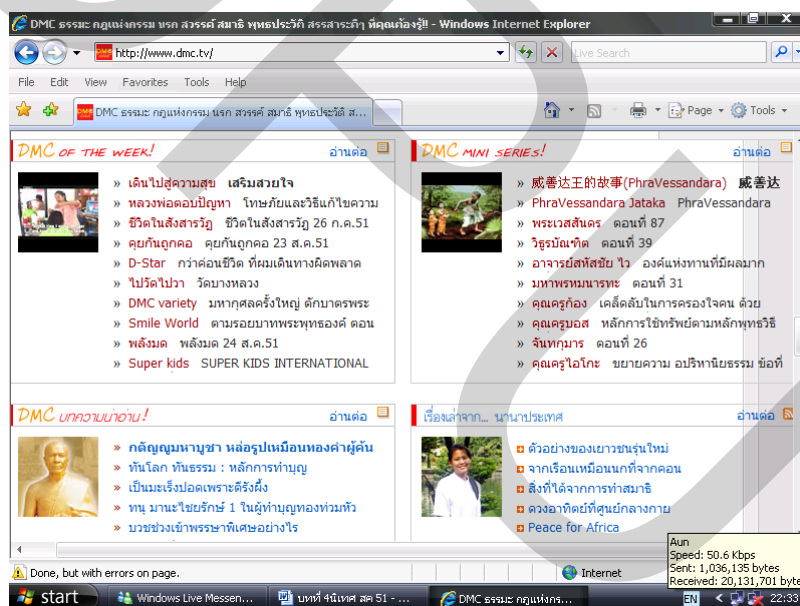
DMC ธรรมะ กฎแห่งกรรม นรก สวรรค์ สมาธิ พุทธประวัติ สรรสาระกิจ ที่คุณต้องรู้!! - Windows Internet Explorer

http://www.dmc.tv/

Live Search

File Edit View Favorites Tools Help

DMC ธรรมะ กฎแห่งกรรม นรก สวรรค์ สมาธิ พุทธประวัติ ส...

Page Tools

DMC OF THE WEEK! อ่านต่อ

» เดินไปสู่ความสุข เสริมสวยใจ
» หลวงพ่อตอบปัญหา โทษภัยและวิธีแก้ไขความ
» ชีวิตในสังสารวัฏ ชีวิตในสังสารวัฏ 26 ก.ค.51
» คุยกันฉุกคอ คุยกันฉุกคอ 23 ส.ค.51
» D-Star กว่าจ่อนชีวิต ที่ผมเดินทางผิดพลาด
» ไปวัดไปวา วัดบางหลวง
» DMC variety มหาคุศลครั้งใหญ่ ตักบาตรพระ
» Smile World ตามรอยบาทพระพุทธองค์ ตอน
» พลังมด พลังมด 24 ส.ค.51
» Super kids SUPER KIDS INTERNATIONAL

DMC MINI SERIES! อ่านต่อ

» 威善达王的故事(PhraVessandara) 威善达
» PhraVessandara Jataka PhraVessandara
» พระเวสสันดร ตอนที่ 87
» วิฐรบัณฑิต ตอนที่ 39
» อาจารย์สหัสชัย ไว องค์แห่งทานที่มีผลมาก
» มหาพรหมนารทะ ตอนที่ 31
» คุณครูก้อง เคล็ดลับในการครองใจคน ด้วย
» คุณครูบอส หลักการใช้ทรัพย์ตามหลักพุทธวิธี
» จันทกุมาร ตอนที่ 26
» คุณครูไอโกะ ขยายความ อปริหานิยธรรม ข้อที่

DMC บทความน่าอ่าน! อ่านต่อ

» กตัญญูมหาบูชา หล่อรูปเหมือนทองคำผู้ค้น
» ทันโลก ทันธรรม : หลักการทำบุญ
» เป็นมะเร็งปอดเพราะดีรังผึ้ง
» ทน มานะไชยรักษ์ 1 ในผู้ทำบุญทองท่วมหัว
» บวชช่วงเข้าพรรษาพิเศษอย่างไร

เรื่องเล่าจาก... นานาประเทศ อ่านต่อ

ตัวอย่างของเยาวชนรุ่นใหม่
จากเรือนเหมือนนกที่จากคอน
สิ่งที่ได้จากการทำสมาธิ
ดวงอาทิตย์ที่ศูนย์กลางกาย
Peace for Africa

Aun
Speed: 50.6 Kbps
Sent: 1,036,135 bytes
Received: 20,131,701 bytes

Done, but with errors on page.

Internet

start Windows Live Messen... บทที่ 4นิเทศ สค 51 - ... DMC ธรรมะ กฎแห่งกร... EN 22:33